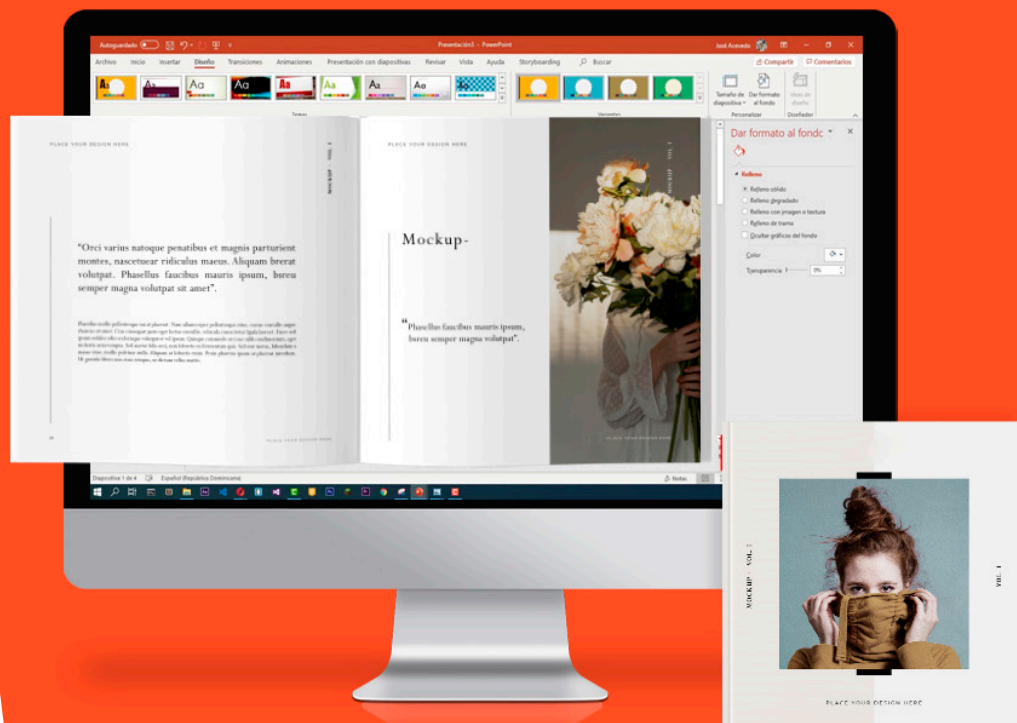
Autoguardado
Presentación3 - PowerPoint
José Acevedo
Archivo Inicio Insertar Diseño Transiciones Animaciones Presentación con diapositivas Revisar Vista Ayuda Storyboarding Buscar
Compartir Comentarios
Temas
Variantes
Tamaño de diapositiva Dar formato al fondo
Personalizar
Ideas de diseño
Diseñador

PLACE YOUR DESIGN HERE

VOL. 1 MOCKUP

"Orci varius natoque penatibus et magnis parturient montes, nascetuear ridiculus maeus. Aliquam brerat volutpat. Phasellus faucibus mauris ipsum, breeu semper magna volutpat sit amet".

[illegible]

PLACE YOUR DESIGN HERE

PLACE YOUR DESIGN HERE

VOL. 1 MOCKUP

Mockup-

"Phasellus faucibus mauris ipsum, breeu semper magna volutpat".

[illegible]

Dar formato al fondo
Relleno
Relleno sólido
Relleno degradado
Relleno con imagen o textura
Relleno de trama
Ocultar gráficos del fondo
Color
Transparencia 0%

Diapositiva 1 de 4 Español (República Dominicana)
Notas

MOCKUP - VOL. 1

VOL. 1

PLACE YOUR DESIGN HERE